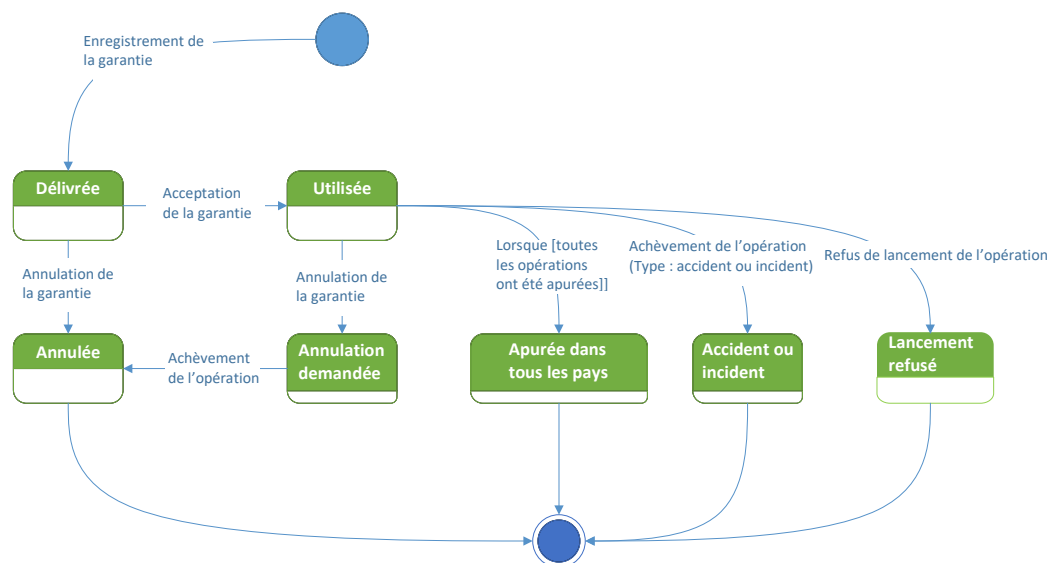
Enregistrement de la garantie

Délivrée

Acceptation de la garantie

Utilisée

Annulation de la garantie

Annulation de la garantie

Lorsque [toutes les opérations ont été apurées]]

Achèvement de l'opération (Type : accident ou incident)

Refus de lancement de l'opération

Annulée

Achèvement de l'opération

Annulation demandée

Apurée dans tous les pays

Accident ou incident

Lancement refusé